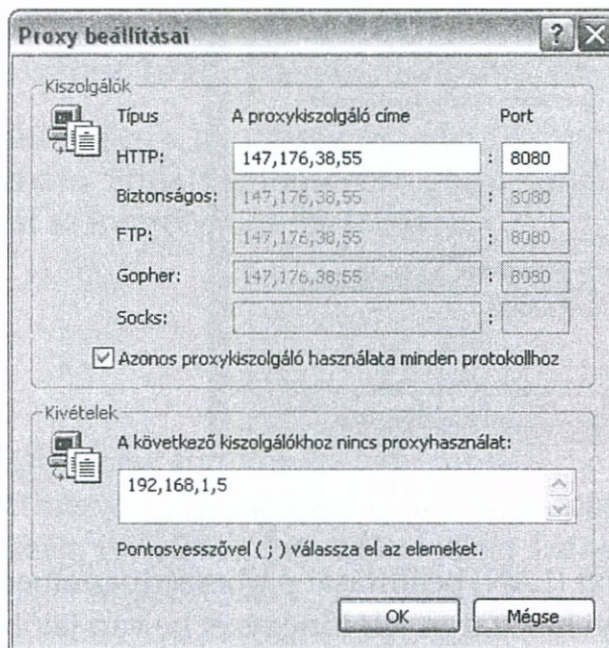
Proxy beállításai

Kiszolgálók

| Típus | A proxykiszolgáló címe | | Port |
|---|---|---|---|
| HTTP: | 147,176,38,55 | : | 8080 |
| Biztonságos: | 147,176,38,55 | : | 8080 |
| FTP: | 147,176,38,55 | : | 8080 |
| Gopher: | 147,176,38,55 | : | 8080 |
| Socks: | | : | |

Azonos proxykiszolgáló használata minden protokollhoz

Kivételek

A következő kiszolgálókhoz nincs proxyhasználat:

192,168,1,5

Pontosvesszővel ( ; ) válassza el az elemeket.

OK Mégse